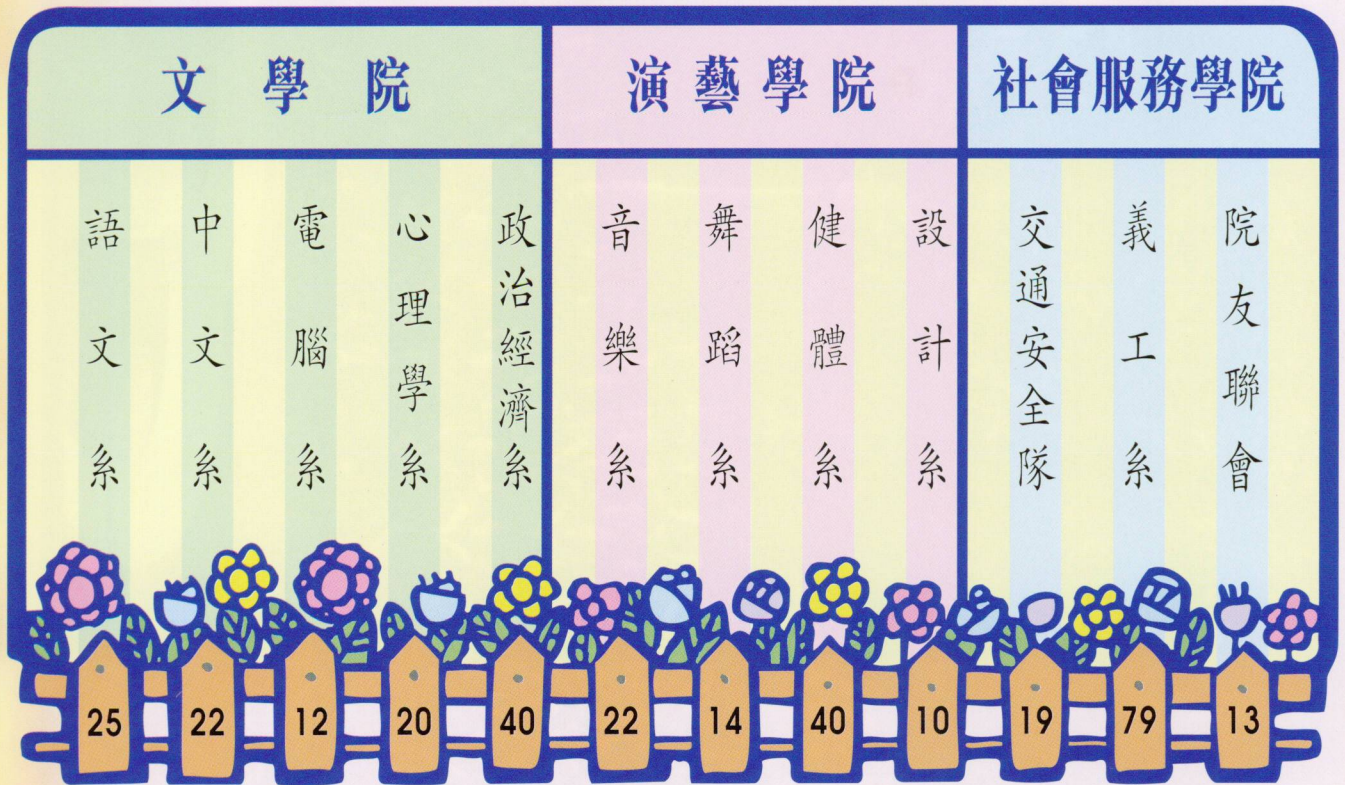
| 文學院 | | | | | 演藝學院 | | | | 社會服務學院 | | |
|---|---|---|---|---|---|---|---|---|---|---|---|
| 語文系 | 中文系 | 電腦系 | 心理學系 | 政治經濟系 | 音樂系 | 舞蹈系 | 健體系 | 設計系 | 交通安全隊 | 義工系 | 院友聯會 |
| 25 | 22 | 12 | 20 | 40 | 22 | 14 | 40 | 10 | 19 | 79 | 13 |